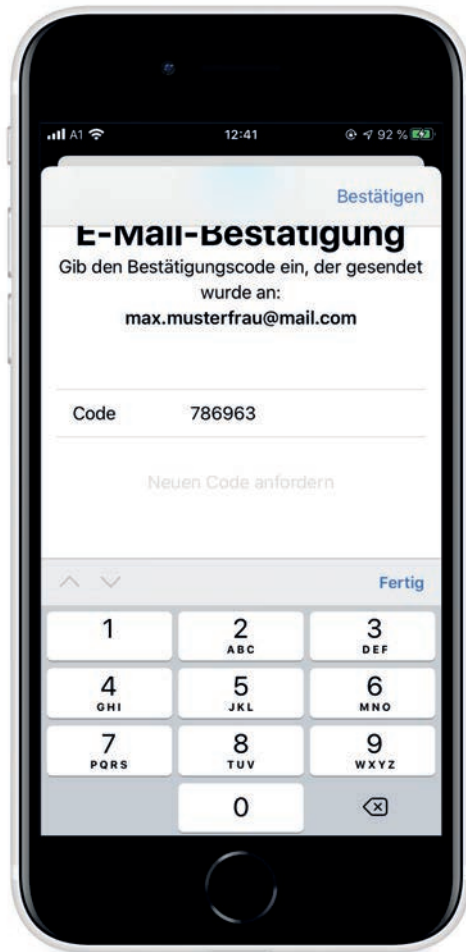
A1 12:41 92 %

Bestätigen

E-Mail-Bestätigung

Gib den Bestätigungscode ein, der gesendet wurde an:

max.musterfrau@mail.com

Code 786963

Neuen Code anfordern

Fertig

| 1 | 2 ABC | 3 DEF |
|---|---|---|
| 4 GHI | 5 JKL | 6 MNO |
| 7 PQRS | 8 TUV | 9 WXYZ |
| | 0 | |